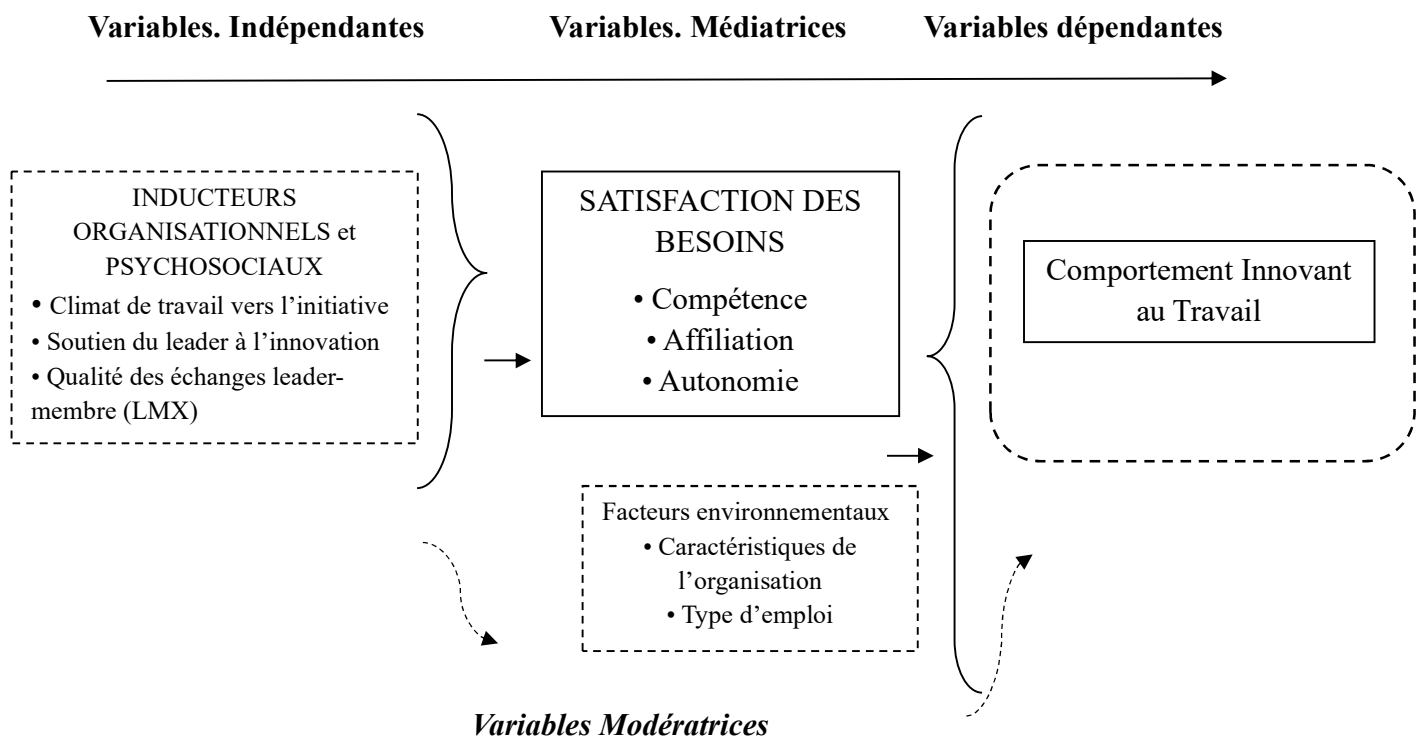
Variables. Indépendantes Variables. Médiatrices Variables dépendantes

INDUCTEURS ORGANISATIONNELS et PSYCHOSOCIAUX
• Climat de travail vers l'initiative
• Soutien du leader à l'innovation
• Qualité des échanges leader-membre (LMX)

SATISFACTION DES BESOINS
• Compétence
• Affiliation
• Autonomie

Comportement Innovant au Travail

Facteurs environnementaux
• Caractéristiques de l'organisation
• Type d'emploi

Variables Modératrices